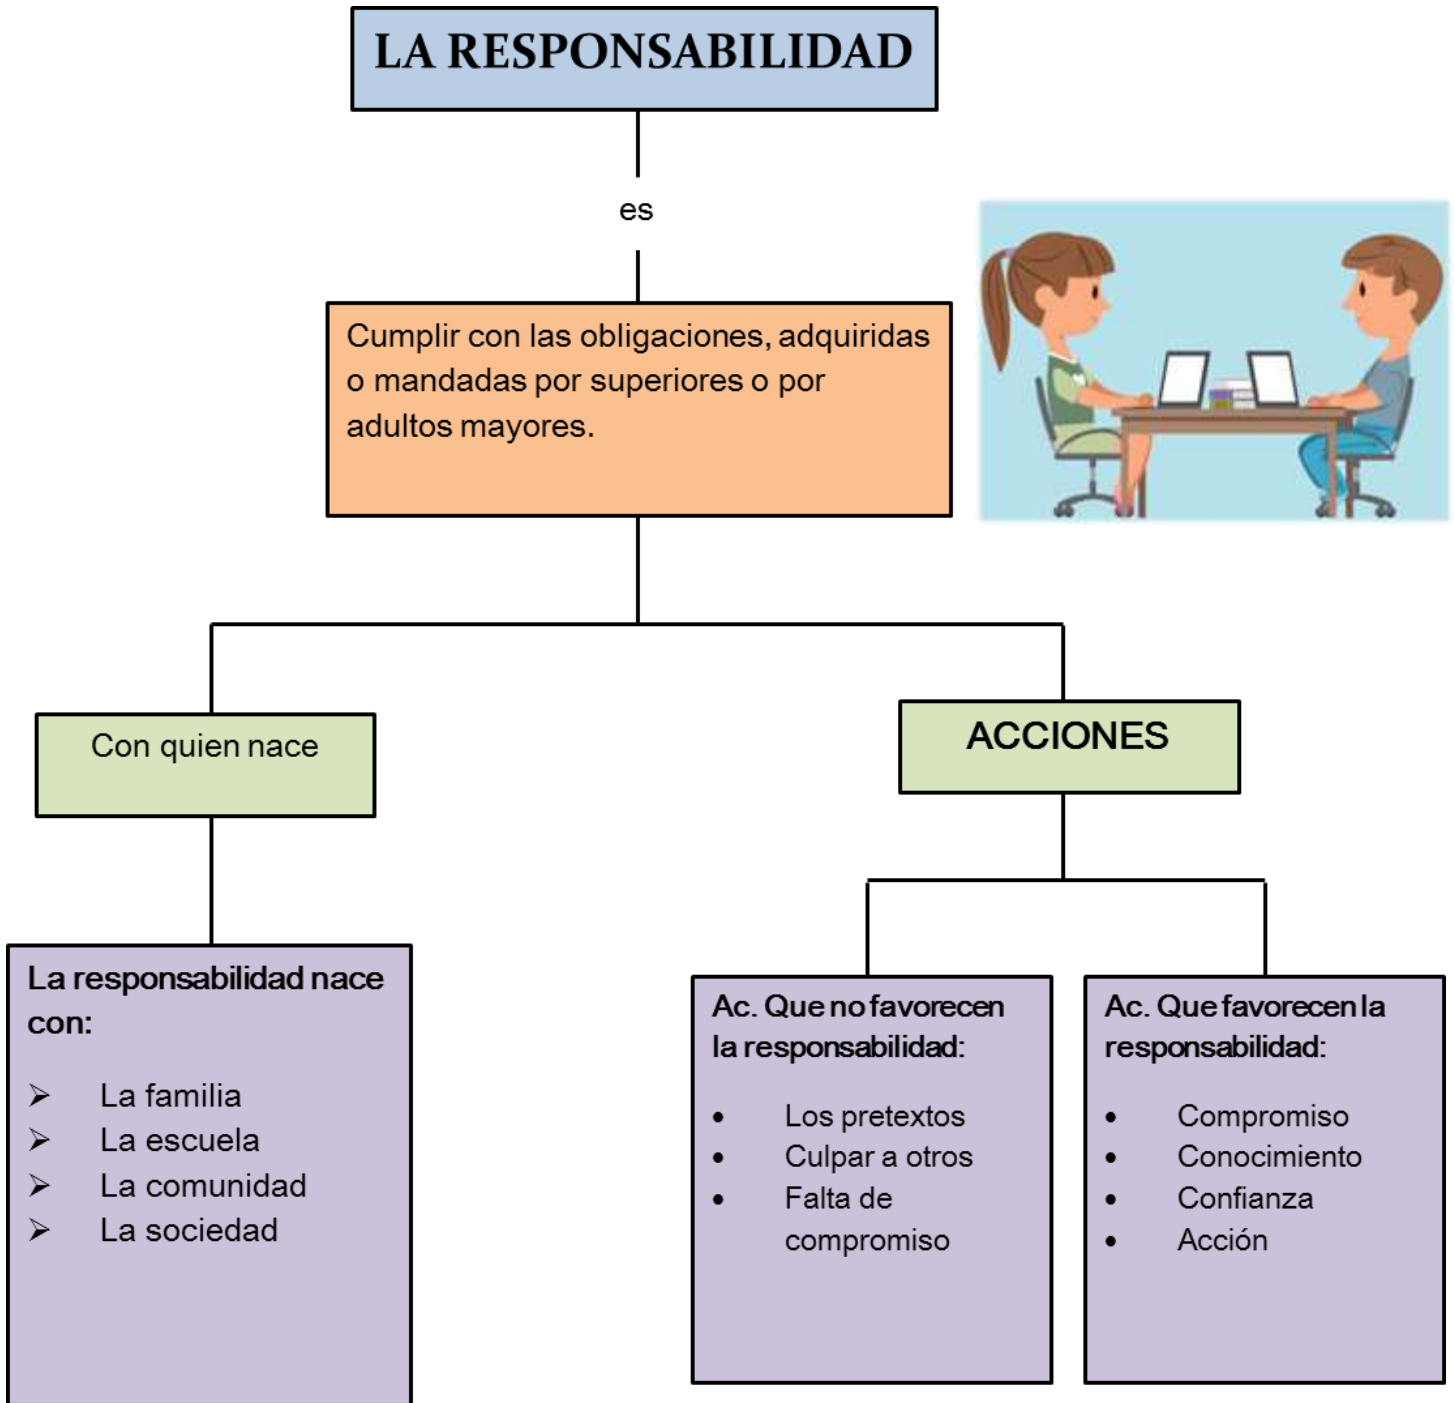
LA RESPONSABILIDAD

es

Cumplir con las obligaciones, adquiridas o mandadas por superiores o por adultos mayores.

Con quien nace

ACCIONES

La responsabilidad nace con:

➢ La familia
➢ La escuela
➢ La comunidad
➢ La sociedad

Ac. Que no favorecen la responsabilidad:

• Los pretextos
• Culpar a otros
• Falta de compromiso

Ac. Que favorecen la responsabilidad:

• Compromiso
• Conocimiento
• Confianza
• Acción